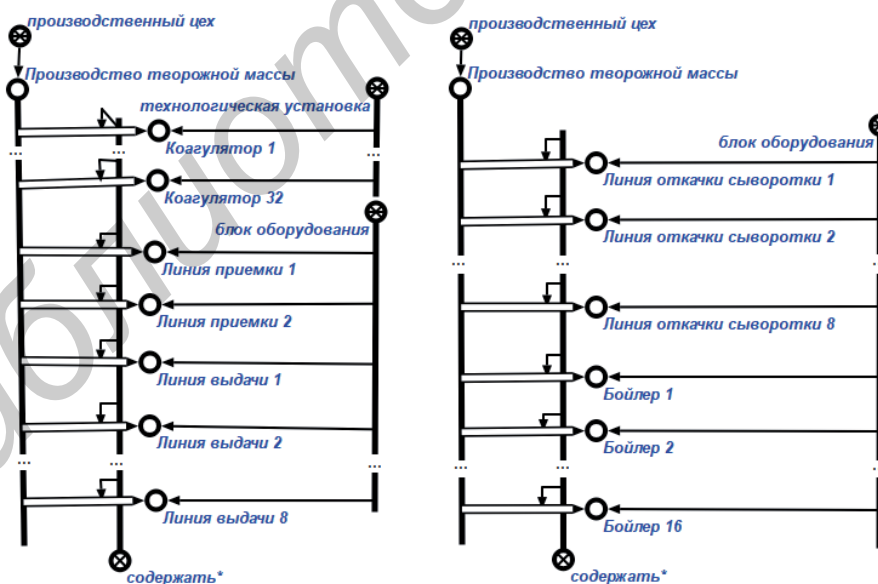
производственный цех
Производство творожной массы
технологическая установка
...
...
Коагулятор 1
...
Коагулятор 32
блок оборудования
Линия приемки 1
Линия приемки 2
Линия выдачи 1
Линия выдачи 2
...
...
...
Линия выдачи 8
содержать*

производственный цех
Производство творожной массы
блок оборудования
Линия откачки сыворотки 1
Линия откачки сыворотки 2
...
...
...
Линия откачки сыворотки 8
Бойлер 1
Бойлер 2
...
...
...
Бойлер 16
содержать*